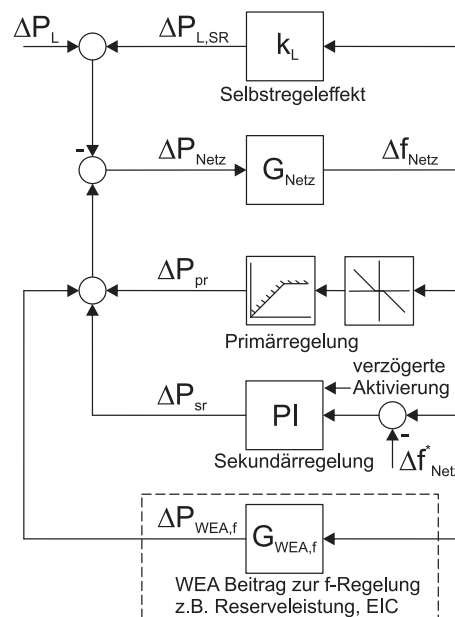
$\Delta P_L$

$\Delta P_{L,SR}$

$k_L$

Selbstregeleffekt

-

$\Delta P_{Netz}$

$G_{Netz}$

$\Delta f_{Netz}$

$\Delta P_{pr}$

Primärregelung

verzögerte Aktivierung

$\Delta P_{sr}$

PI

-

Sekundärregelung

$\Delta f^*_{Net}$

$\Delta P_{WEA,f}$

$G_{WEA,f}$

WEA Beitrag zur f-Regelung
z.B. Reserveleistung, EIC